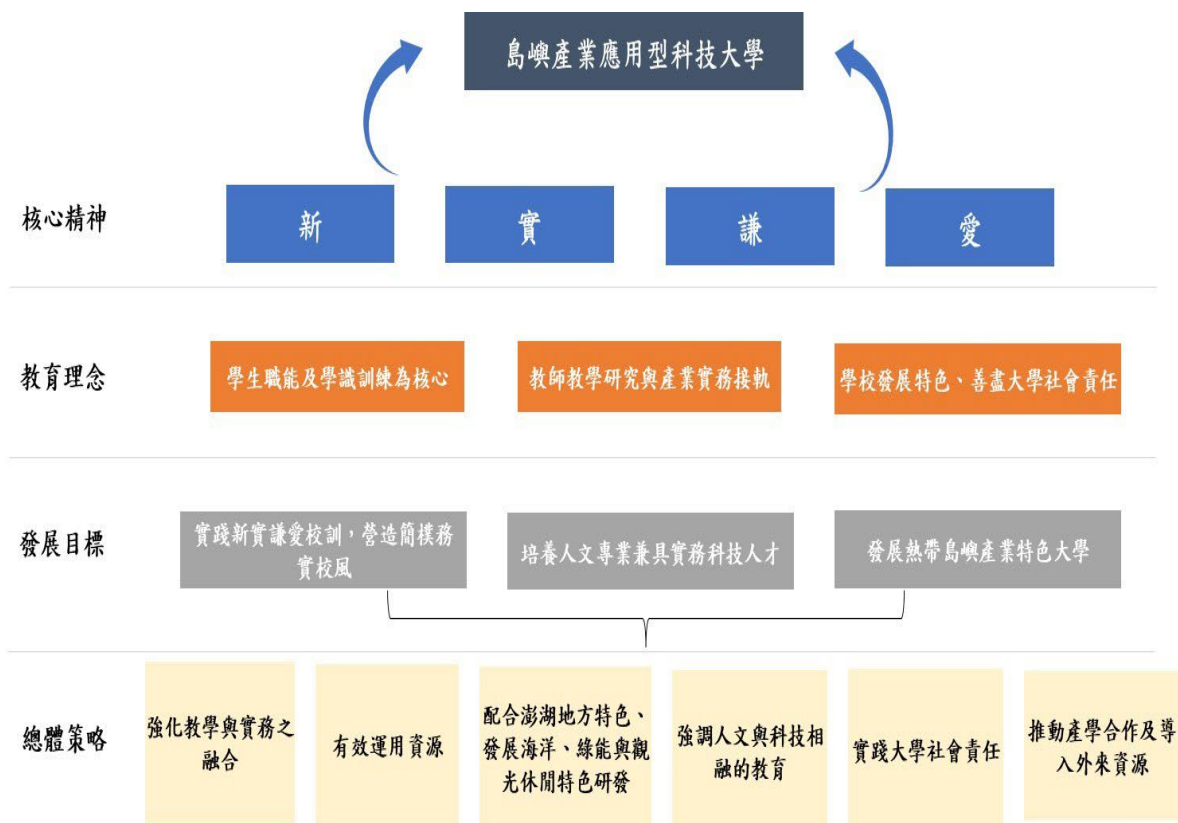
島嶼產業應用型科技大學

核心精神

新

實

謙

愛

教育理念

學生職能及學識訓練為核心

教師教學研究與產業實務接軌

學校發展特色、善盡大學社會責任

發展目標

實踐新實謙愛校訓，營造簡樸務實校風

培養人文專業兼具實務科技人才

發展熱帶島嶼產業特色大學

總體策略

強化教學與實務之融合

有效運用資源

配合澎湖地方特色、發展海洋、綠能與觀光休閒特色研發

強調人文與科技相融的教育

實踐大學社會責任

推動產學合作及導入外來資源